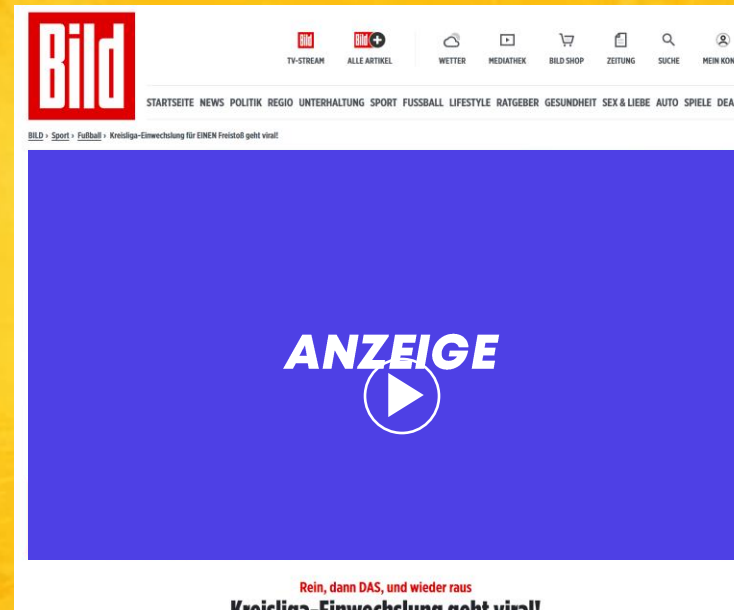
Bild

Bild TV-STREAM
Bild ALLE ARTIKEL
WETTER
MEDIATHEK
BILD SHOP
ZEITUNG
SUCHE
MEIN KON

STARTSEITE NEWS POLITIK REGIO UNTERHALTUNG SPORT FUSSBALL LIFESTYLE RATGEBER GESUNDHEIT SEX & LIEBE AUTO SPIELE DEA

BILD › Sport › Fußball › Kreisliga-Einwechslung für EINEN Freistoß geht viral!

ANZEIGE

Rein, dann DAS, und wieder raus

Kreisliga-Einwechslung geht viral!